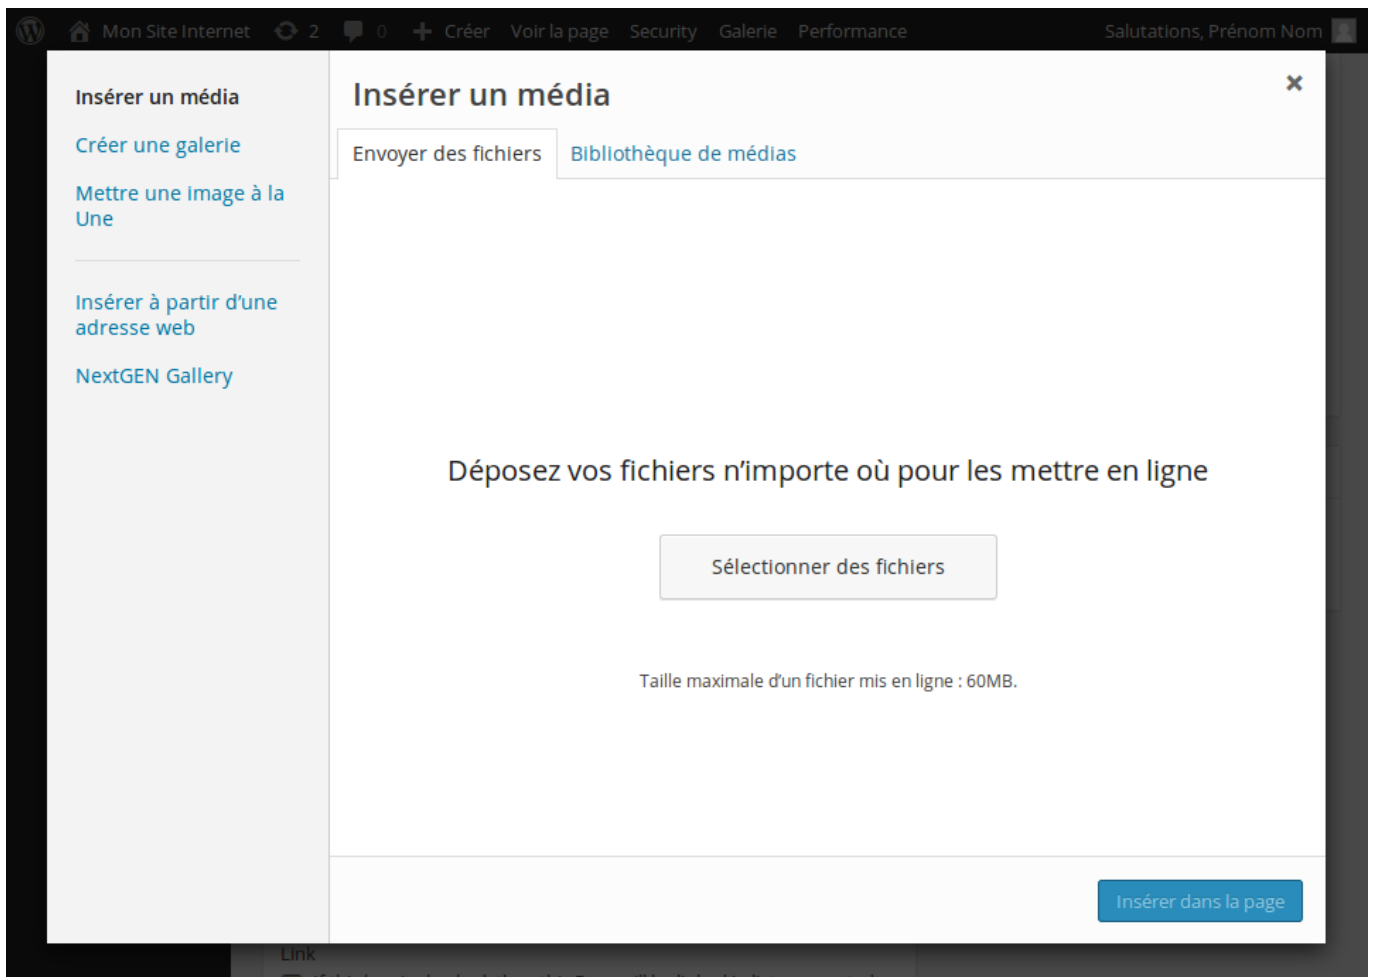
Mon Site Internet 2 0 Créer Voir la page Security Galerie Performance Salutations, Prénom Nom

Insérer un média

Créer une galerie

Mettre une image à la Une

Insérer à partir d'une adresse web

NextGEN Gallery

Insérer un média

×

Envoyer des fichiers Bibliothèque de médias

Déposez vos fichiers n'importe où pour les mettre en ligne

Sélectionner des fichiers

Taille maximale d'un fichier mis en ligne : 60MB.

Insérer dans la page

Link

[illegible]